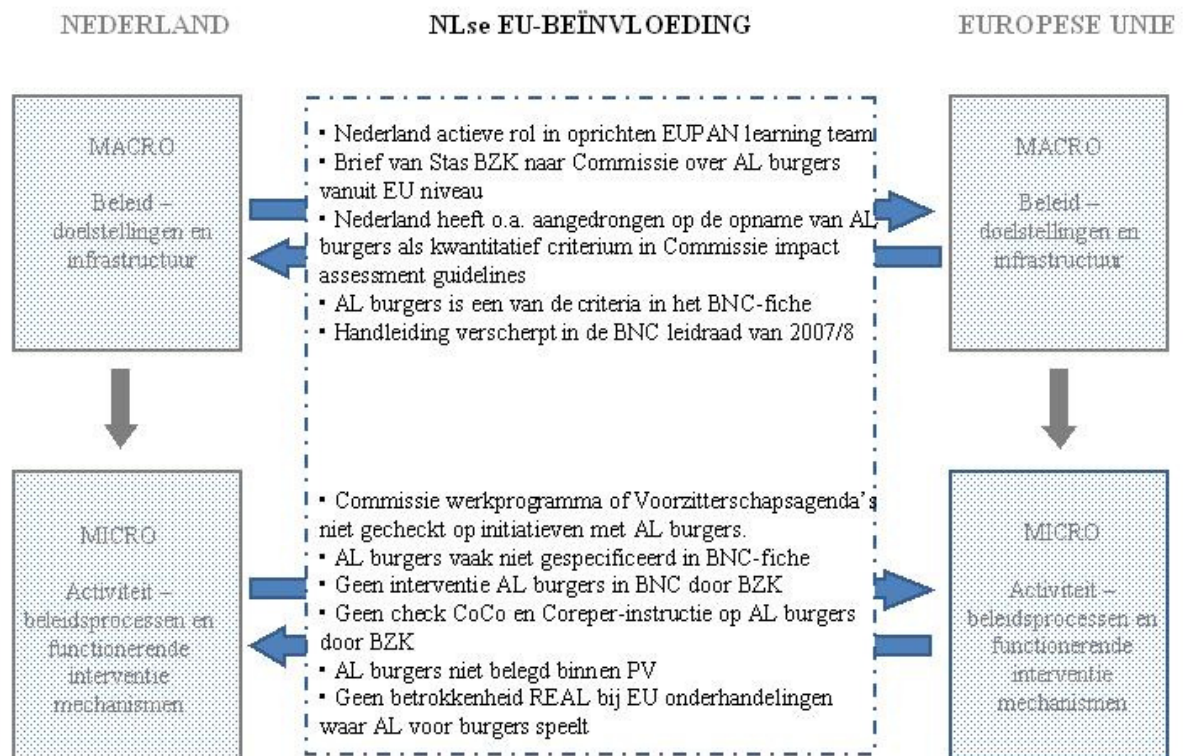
NEDERLAND

NLse EU-BEÏNVLOEDING

EUROPESE UNIE

MACRO

Beleid – doelstellingen en infrastructuur

• Nederland actieve rol in oprichten EUPAN learning team
• Brief van Stas BZK naar Commissie over AL burgers vanuit EU niveau
• Nederland heeft o.a. aangedrongen op de opname van AL burgers als kwantitatief criterium in Commissie impact assessment guidelines
• AL burgers is een van de criteria in het BNC-fiche
• Handleiding verscherpt in de BNC leidraad van 2007/8

MACRO

Beleid – doelstellingen en infrastructuur

MICRO

Activiteit – beleidsprocessen en functionerende interventie mechanismen

• Commissie werkprogramma of Voorzitterschapsagenda's niet gecheckt op initiatieven met AL burgers.
• AL burgers vaak niet gespecificeerd in BNC-fiche
• Geen interventie AL burgers in BNC door BZK
• Geen check CoCo en Coreper-instructie op AL burgers door BZK
• AL burgers niet belegd binnen PV
• Geen betrokkenheid REAL bij EU onderhandelingen waar AL voor burgers speelt

MICRO

Activiteit – beleidsprocessen en functionerende interventie mechanismen